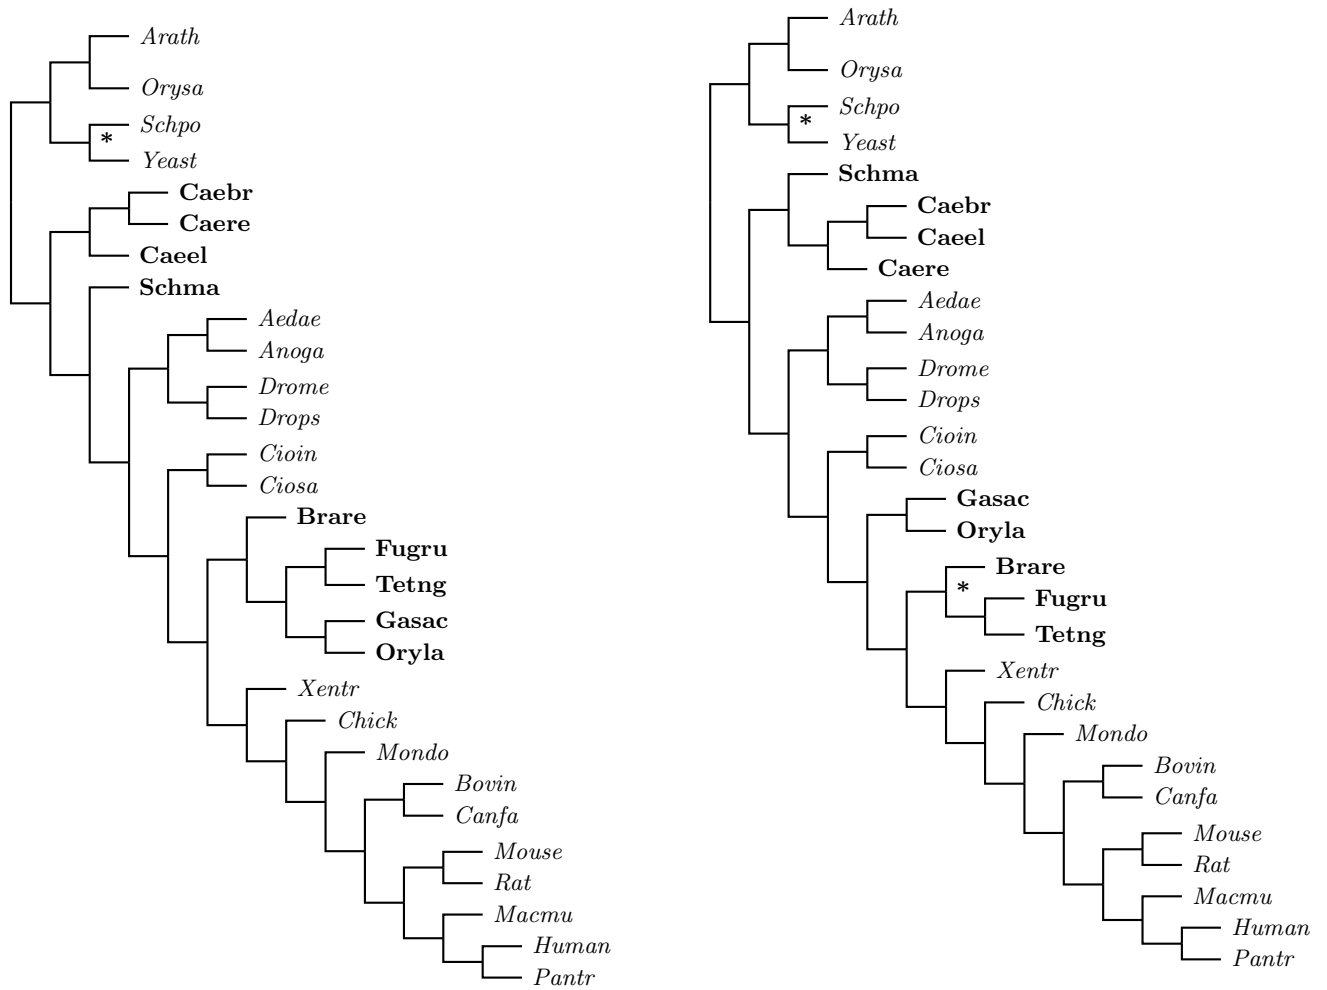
Arath
Orysa
*
Schpo
Yeast
Caebr
Caere
Caeel
Schma
Aedae
Anoga
Drome
Drops
Cioin
Ciosa
Brare
Fugru
Tetng
Gasac
Oryla
Xentr
Chick
Mondo
Bovin
Canfa
Mouse
Rat
Macmu
Human
Pantr

Arath
Orysa
*
Schpo
Yeast
Schma
Caebr
Caeel
Caere
Aedae
Anoga
Drome
Drops
Cioin
Ciosa
Gasac
Oryla
Brare
*
Fugru
Tetng
Xentr
Chick
Mondo
Bovin
Canfa
Mouse
Rat
Macmu
Human
Pantr